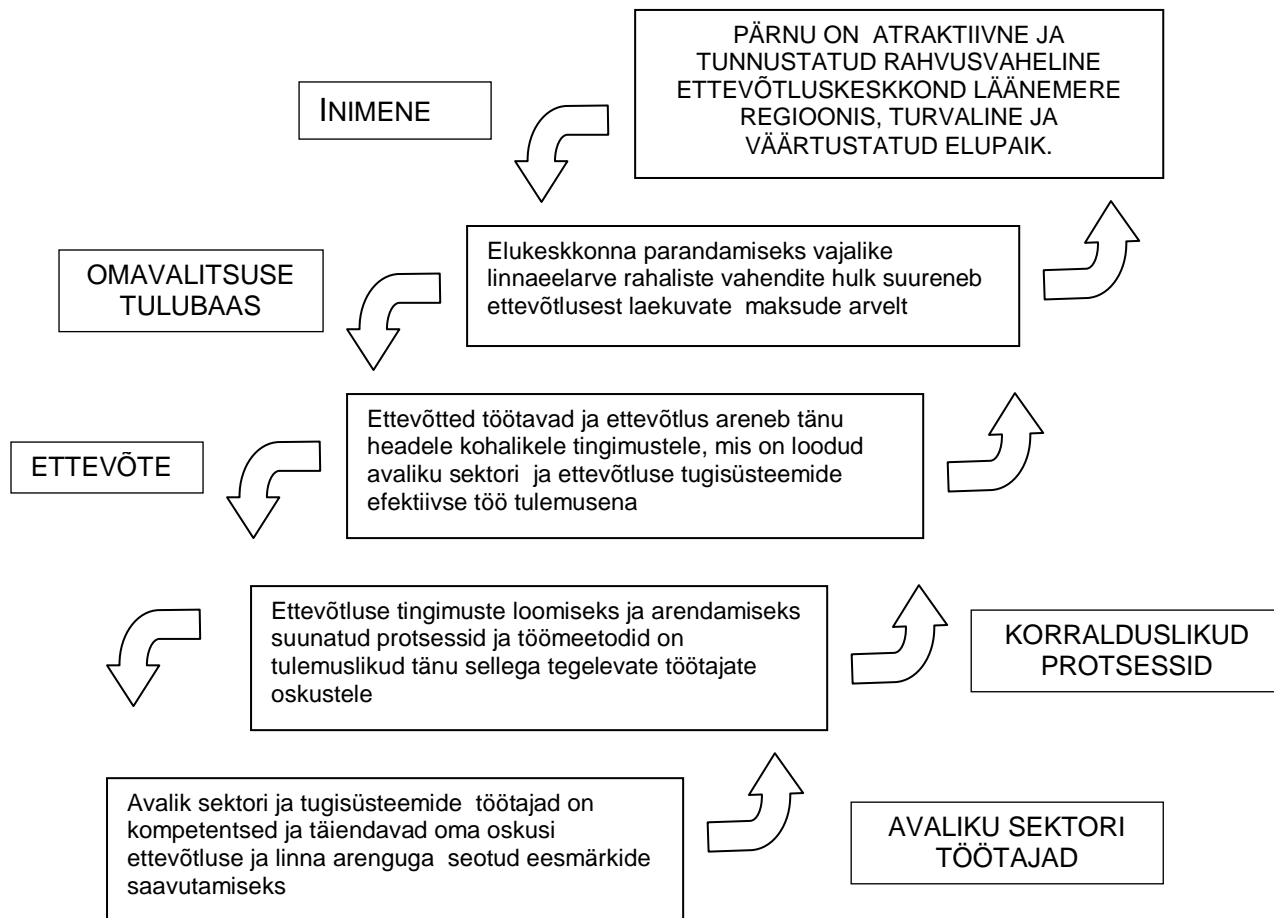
PÄRNU ON ATRAKTIIVNE JA TUNNUSTATUD RAHVUSVAHELINE ETTEVÕTLUSKESKKOND LÄÄNEMERE REGIOONIS, TURVALINE JA VÄÄRTUSTATUD ELUPAIK.

INIMENE

OMAVALITSUSE TULUBAAS

Elukeskkonna parandamiseks vajalike linnaeelarve rahaliste vahendite hulk suureneb ettevõtlusest laekuvate maksude arvelt

ETTEVÕTE

Ettevõtted töötavad ja ettevõtlus areneb tänu headele kohalikele tingimustele, mis on loodud avaliku sektori ja ettevõtluse tugisüsteemide efektiivse töö tulemusena

Ettevõtluse tingimuste loomiseks ja arendamiseks suunatud protsessid ja töömeetodid on tulemuslikud tänu sellega tegelevate töötajate oskustele

KORRALDUSLIKUD PROTSESSID

Avalik sektori ja tugisüsteemide töötajad on kompetentsed ja täiendavad oma oskusi ettevõtluse ja linna arenguga seotud eesmärkide saavutamiseks

AVALIKU SEKTORI TÖÖTAJAD